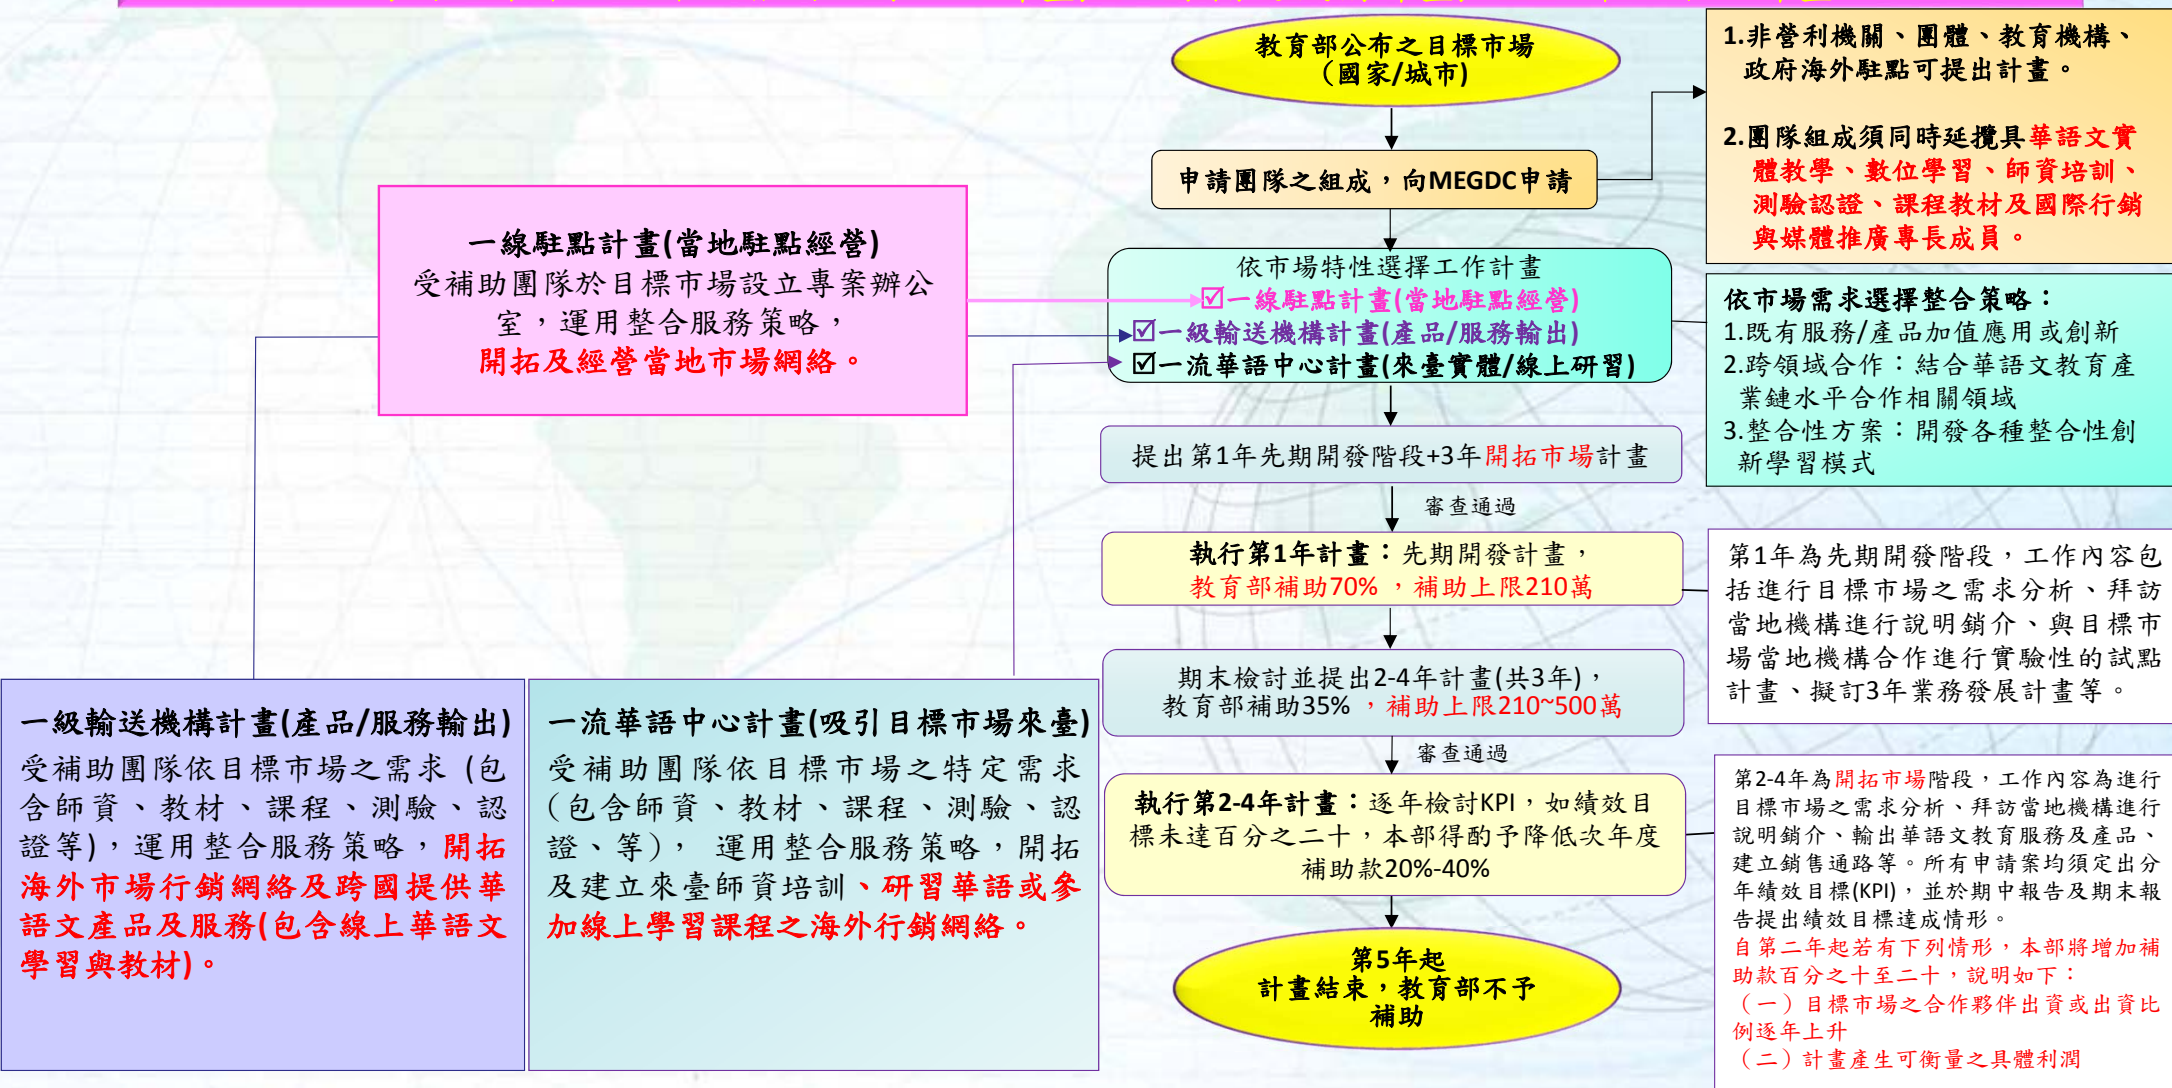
教育部公布之目標市場
(國家/城市)

1.非營利機關、團體、教育機構、政府海外駐點可提出計畫。

2.團隊組成須同時延攬具華語文實體教學、數位學習、師資培訓、測驗認證、課程教材及國際行銷與媒體推廣專長成員。

申請團隊之組成，向MEGDC申請

一線駐點計畫(當地駐點經營)
受補助團隊於目標市場設立專案辦公室，運用整合服務策略，
開拓及經營當地市場網絡。

依市場特性選擇工作計畫
☑一線駐點計畫(當地駐點經營)
☑一級輸送機構計畫(產品/服務輸出)
☑一流華語中心計畫(來臺實體/線上研習)

依市場需求選擇整合策略：
1.既有服務/產品加值應用或創新
2.跨領域合作：結合華語文教育產業鏈水平合作相關領域
3.整合性方案：開發各種整合性創新學習模式

提出第1年先期開發階段+3年開拓市場計畫

審查通過

執行第1年計畫：先期開發計畫，
教育部補助70%，補助上限210萬

第1年為先期開發階段，工作內容包括進行目標市場之需求分析、拜訪當地機構進行說明銷介、與目標市場當地機構合作進行實驗性的試點計畫、擬訂3年業務發展計畫等。

期末檢討並提出2-4年計畫(共3年)，
教育部補助35%，補助上限210~500萬

審查通過

一級輸送機構計畫(產品/服務輸出)
受補助團隊依目標市場之需求(包含師資、教材、課程、測驗、認證等)，運用整合服務策略，開拓海外市場行銷網絡及跨國提供華語文產品及服務(包含線上華語文學習與教材)。

一流華語中心計畫(吸引目標市場來臺)
受補助團隊依目標市場之特定需求(包含師資、教材、課程、測驗、認證、等)，運用整合服務策略，開拓及建立來臺師資培訓、研習華語或參加線上學習課程之海外行銷網絡。

執行第2-4年計畫：逐年檢討KPI，如績效目標未達百分之二十，本部得酌予降低次年度補助款20%-40%

第2-4年為開拓市場階段，工作內容為進行目標市場之需求分析、拜訪當地機構進行說明銷介、輸出華語文教育服務及產品、建立銷售通路等。所有申請案均須定出分年績效目標(KPI)，並於期中報告及期末報告提出績效目標達成情形。
自第二年起若有下列情形，本部將增加補助款百分之十至二十，說明如下：
(一)目標市場之合作夥伴出資或出資比例逐年上升
(二)計畫產生可衡量之具體利潤

第5年起
計畫結束，教育部不予補助